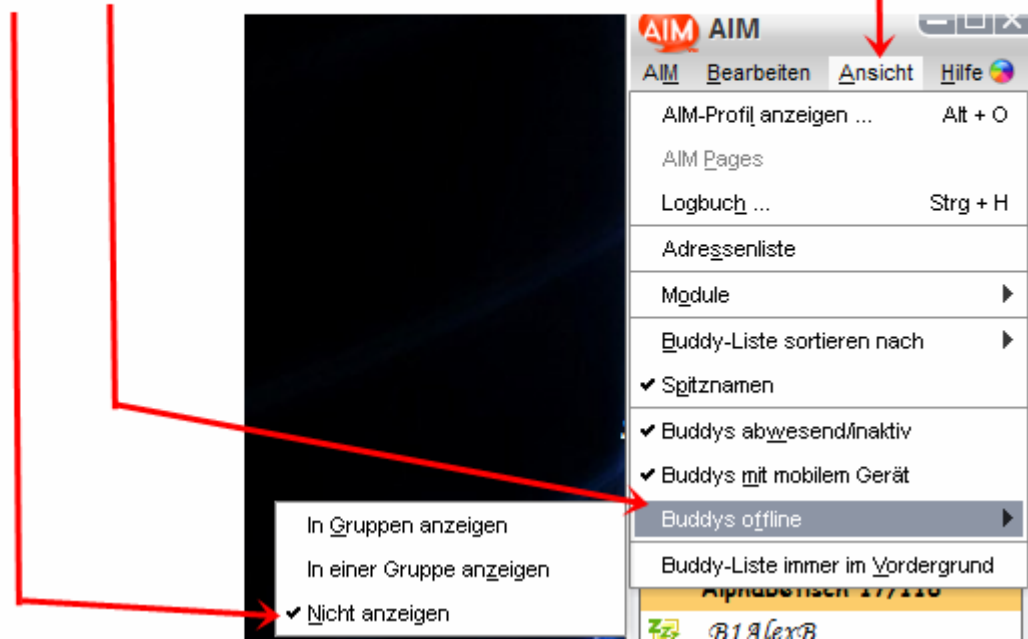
AIM AIM

AIM Bearbeiten Ansicht Hilfe

AIM-Profil anzeigen ... Alt + O

AIM Pages

Logbuch ... Strg + H

Adressenliste

Module

Buddy-Liste sortieren nach

✔ Spitznamen

✔ Buddys abwesend/inaktiv

✔ Buddys mit mobilem Gerät

Buddys offline

Buddy-Liste immer im Vordergrund

In Gruppen anzeigen

In einer Gruppe anzeigen

✔ Nicht anzeigen

Alphabetisch 17/118

B1AlexB